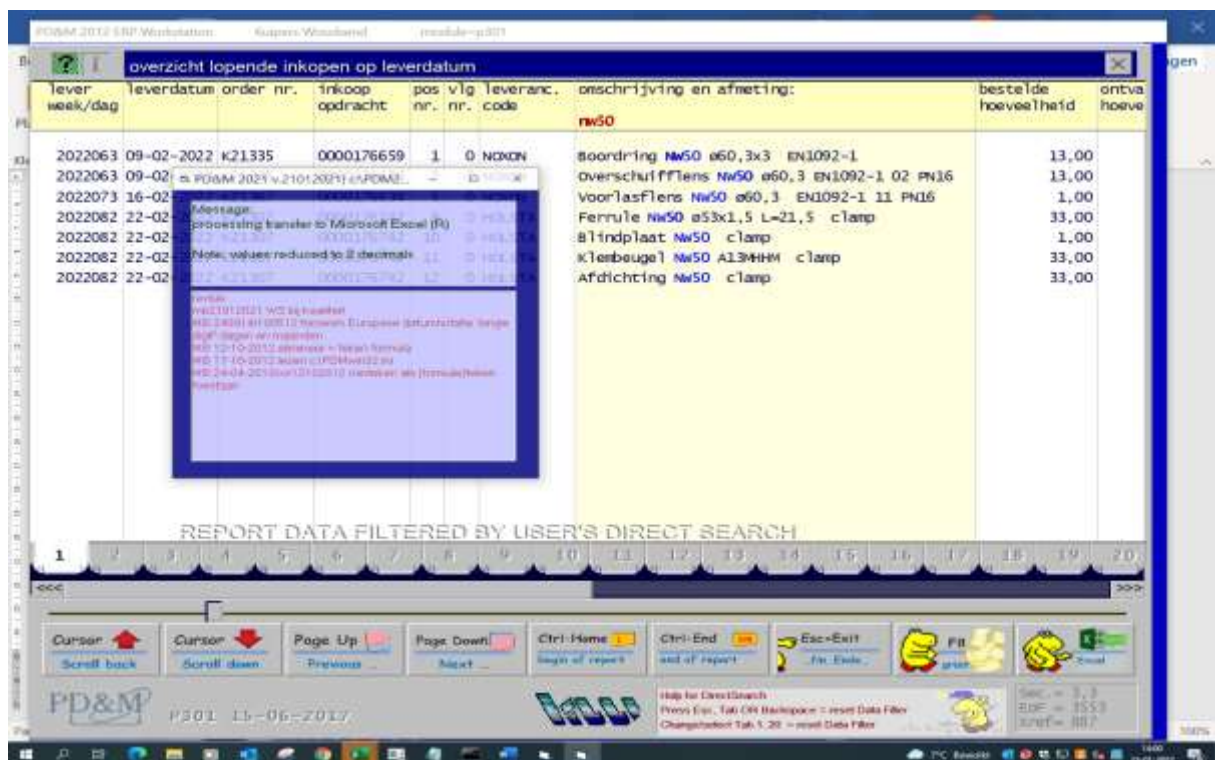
PD&M 2012 ERP Workstation    Kuipers Woudsend    module=p301

? i overzicht lopende inkopen op leverdatum

| lever week/dag | leverdatum | order nr. | inkoop opdracht | pos nr. | vlg nr. | leveranc. code | omschrijving en afmeting: nw50 | bestelde hoeveelheid | ontva hoeve |
|---|---|---|---|---|---|---|---|---|---|
| 2022063 | 09-02-2022 | K21335 | 0000176659 | 1 | 0 | NOXON | Boordring NW50 ø60,3x3 EN1092-1 | 13,00 | |
| 2022063 | 09-02 | | | | | | Overschuifflens NW50 ø60,3 EN1092-1 02 PN16 | 13,00 | |
| 2022073 | 16-02 | | | | | | Voorlasflens NW50 ø60,3 EN1092-1 11 PN16 | 1,00 | |
| 2022082 | 22-02 | | | | | | Ferrule NW50 ø53x1,5 L=21,5 clamp | 33,00 | |
| 2022082 | 22-02 | | 0000176792 | 10 | 0 | | Blindplaat NW50 clamp | 1,00 | |
| 2022082 | 22-02 | | 0000176792 | 11 | 0 | | Klembeugel NW50 A13MHHM clamp | 33,00 | |
| 2022082 | 22-02 | 421307 | 0000176792 | 12 | 0 | | Afdichting NW50 clamp | 33,00 | |

PD&M 2021 v.21012021 c:\PDM2...

Message:
processing transfer to Microsoft Excel (R)
Note, values reduced to 2 decimals

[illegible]

REPORT DATA FILTERED BY USER'S DIRECT SEARCH

1 2 3 4 5 6 7 8 9 10 11 12 13 14 15 16 17 18 19 20

<<< >>>

Cursor Scroll back | Cursor Scroll down | Page Up Previous | Page Down Next | Ctrl-Home begin of report | Ctrl-End end of report | Esc=Exit .fin Einde. | F8 print | Excel

PD&M P301 15-06-2017

Help for DirectSearch
Press Esc, Tab OR Backspace = reset Data Filter
ChangeSelect Tab 1..20 = reset Data Filter

Sec.= 3,3
EOF= 3553
xref= 887